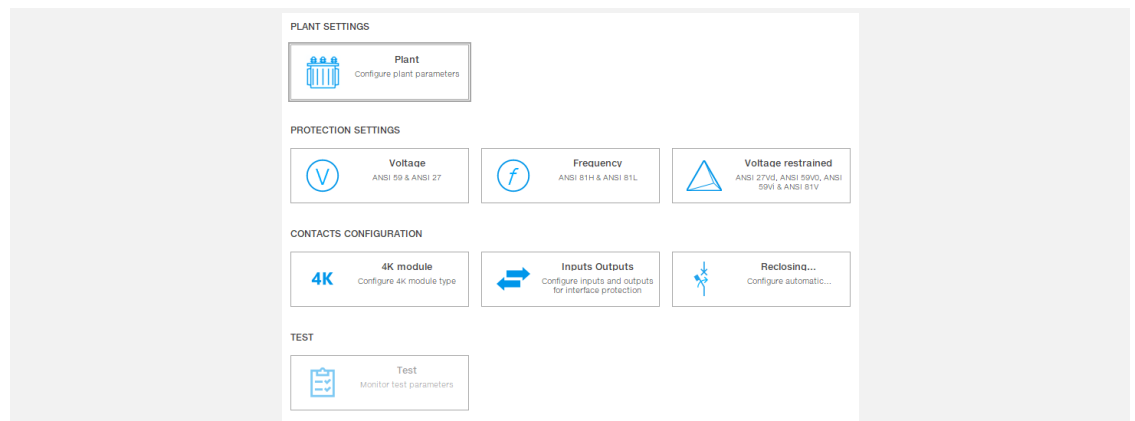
PLANT SETTINGS

Plant
Configure plant parameters

PROTECTION SETTINGS

V
Voltage
ANSI 59 & ANSI 27

f
Frequency
ANSI 81H & ANSI 81L

Voltage restrained
ANSI 27Vd, ANSI 59V0, ANSI 59Vi & ANSI 81V

CONTACTS CONFIGURATION

4K
4K module
Configure 4K module type

Inputs Outputs
Configure inputs and outputs for interface protection

Reclosing...
Configure automatic...

TEST

Test
Monitor test parameters